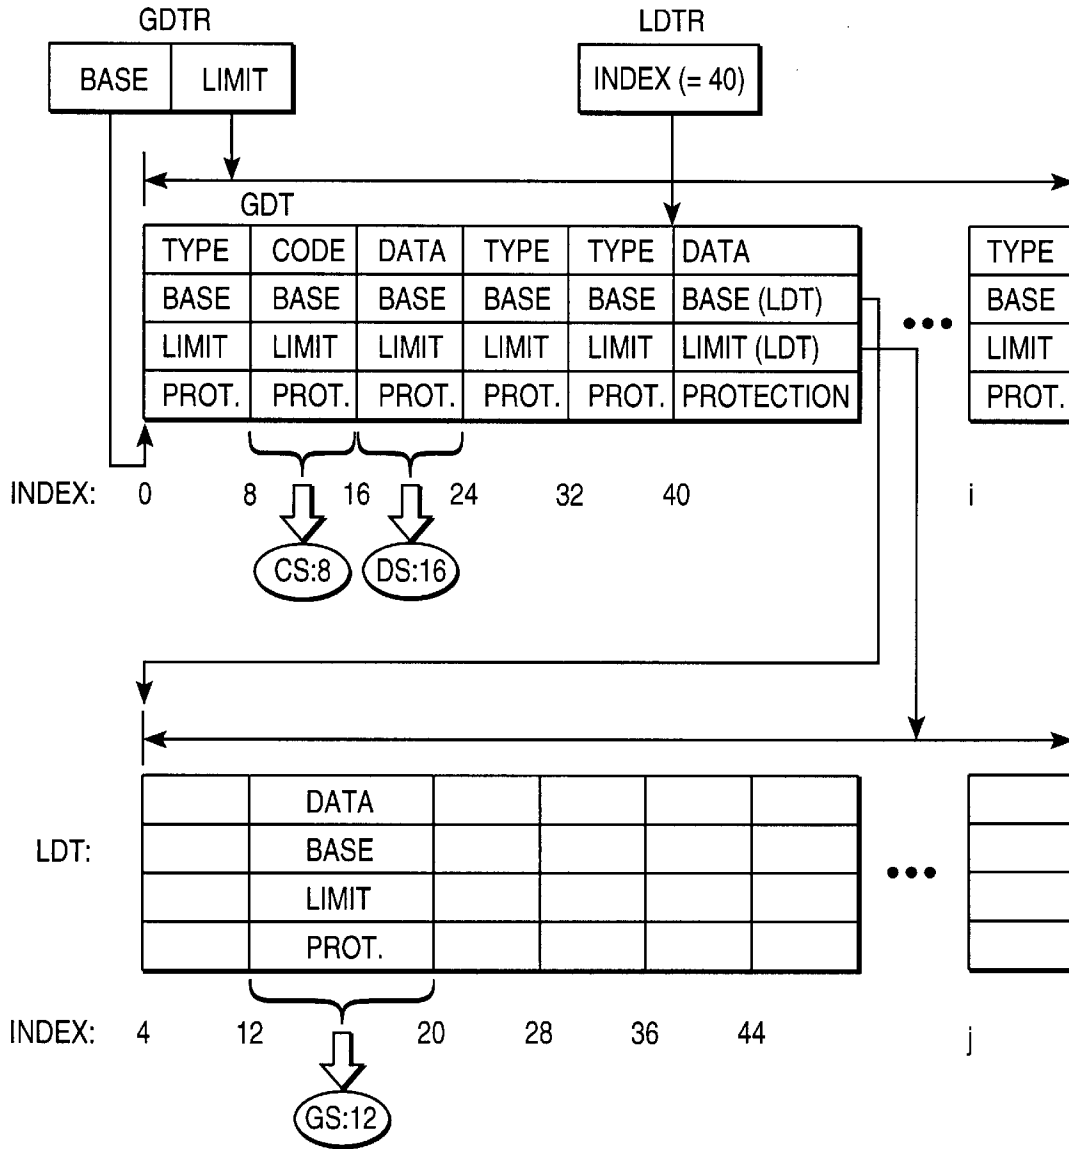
GDTR

| BASE | LIMIT |
|---|---|

LDTR

INDEX (= 40)

GDT

| TYPE | CODE | DATA | TYPE | TYPE | DATA |
|---|---|---|---|---|---|
| BASE | BASE | BASE | BASE | BASE | BASE (LDT) |
| LIMIT | LIMIT | LIMIT | LIMIT | LIMIT | LIMIT (LDT) |
| PROT. | PROT. | PROT. | PROT. | PROT. | PROTECTION |

•••

| TYPE |
|---|
| BASE |
| LIMIT |
| PROT. |

INDEX: 0 8 16 24 32 40 i

CS:8 DS:16

LDT:

| | DATA | | | | |
|---|---|---|---|---|---|
| | BASE | | | | |
| | LIMIT | | | | |
| | PROT. | | | | |

•••

INDEX: 4 12 20 28 36 44 j

GS:12